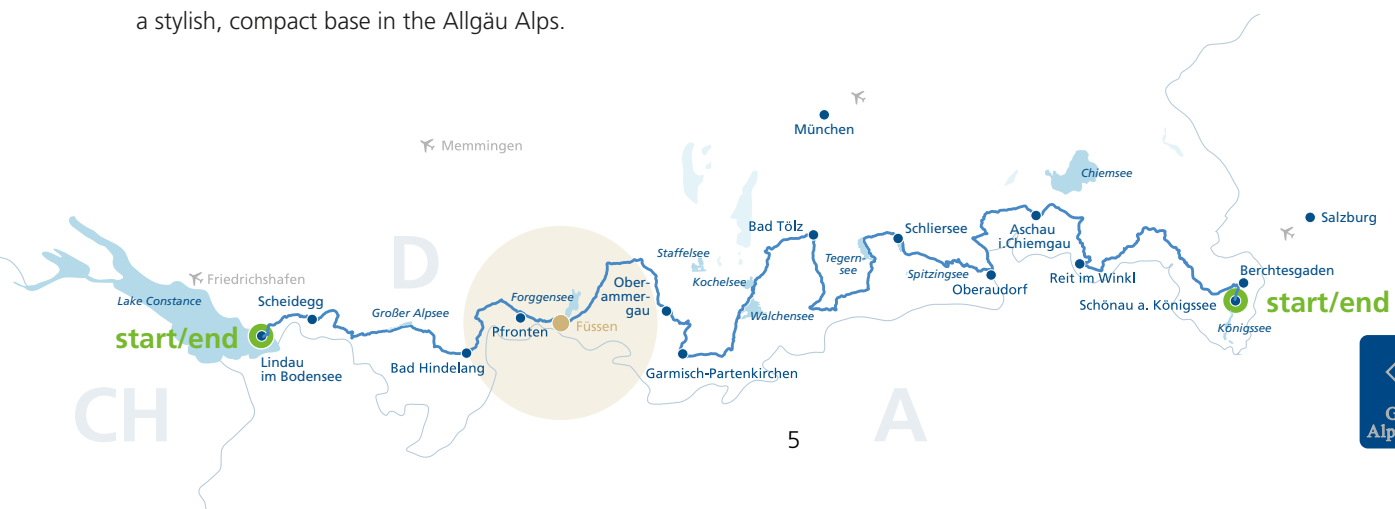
a stylish, compact base in the Allgäu Alps.

München

Memmingen

Chiemsee

Salzburg

Bad Tölz

Schliersee

Aschau i.Chiemgau

D

Staffelsee

Tegernsee

Friedrichshafen

Ober-ammer-gau

Kochelsee

Spitzingsee

Oberaudorf

Reit im Winkl

Berchtesgaden

Lake Constance

Scheidegg

Forggensee

Schönau a. Königssee

start/end

start/end

Großer Alpsee

Pfronten

Füssen

Walchensee

Königssee

Lindau im Bodensee

Bad Hindelang

Garmisch-Partenkirchen

CH

A

5

G
Alp